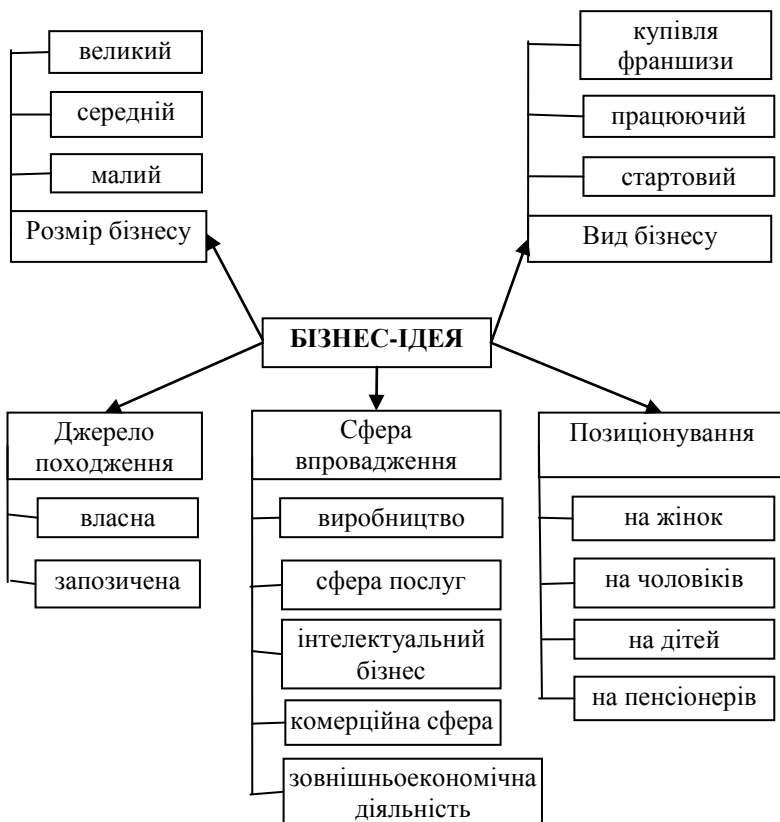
великий

середній

малий

Розмір бізнесу

купівля франшизи

працюючий

стартовий

Вид бізнесу

БІЗНЕС-ІДЕЯ

Джерело походження

власна

запозичена

Сфера впровадження

виробництво

сфера послуг

інтелектуальний бізнес

комерційна сфера

зовнішньоекономічна діяльність

Позиціонування

на жінок

на чоловіків

на дітей

на пенсіонерів